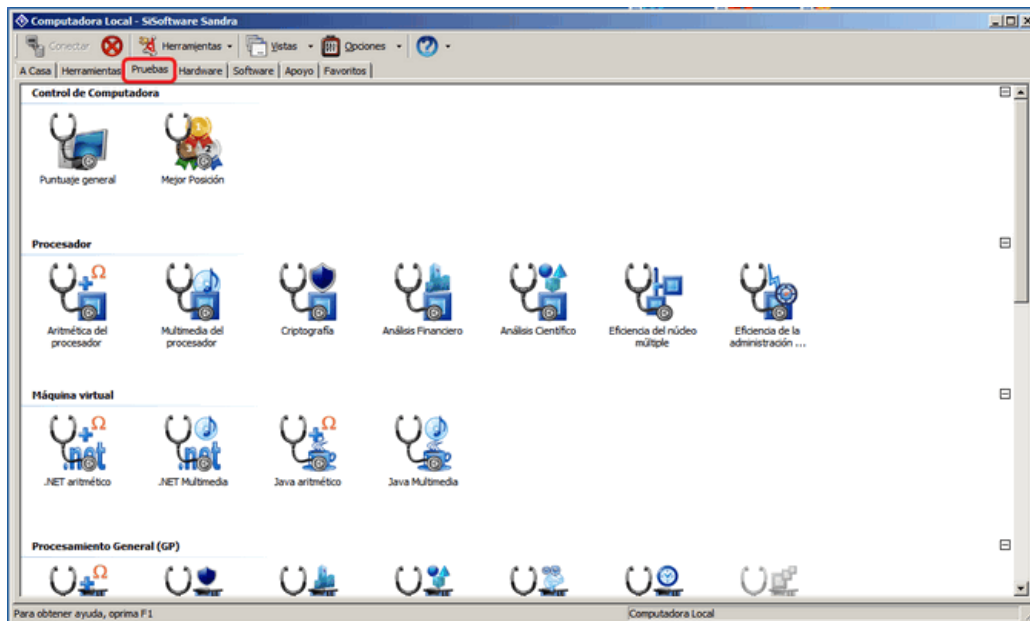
Computadora Local - SiSoftware Sandra

Conectar | Herramientas | Vistas | Opciones

A Casa | Herramientas | Pruebas | Hardware | Software | Apoyo | Favoritos

Control de Computadora

Puntuaje general

Mejor Posición

Procesador

Aritmética del procesador

Multimedia del procesador

Criptografía

Análisis Financiero

Análisis Científico

Eficiencia del núcleo múltiple

Eficiencia de la administración ...

Máquina virtual

.NET aritmético

.NET Multimedia

Java aritmético

Java Multimedia

Procesamiento General (GP)

Para obtener ayuda, oprima F1

Computadora Local